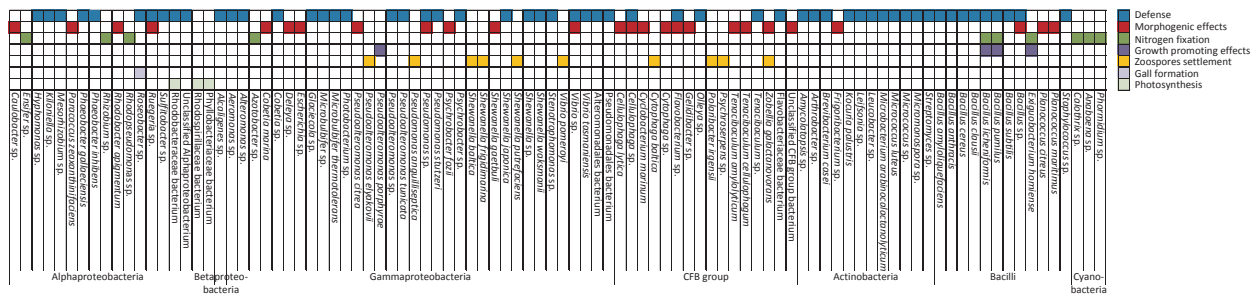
Defense
Morphogenic effects
Nitrogen fixation
Growth promoting effects
Zoospores settlement
Gall formation
Photosynthesis

Caulobacter sp.
Erythrobacter sp.
Hyphomonas sp.
Kiloniella sp.
Mesorhizobium sp.
Paracoccus zeaxanthinifaciens
Phaeobacter gallaeciensis
Phaeobacter inhibens
Rhizobium sp.
Rhodobacter apigmentum
Rhodopseudomonas sp.
Roseivirga sp.
Roseobacter sp.
Rhodobacteraceae bacterium
Sulfitobacter sp.
Unclassified Alphaproteobacteria
Rhodospirillaceae bacterium
Alcaligenes sp.
Comamonadaceae bacterium
Aeromonas sp.
Alteromonas sp.
Azotobacter sp.
Cobetia marina
Cobetia sp.
Deleya sp.
Escherichia sp.
Glaciecola sp.
Marinobacter sp.
Microbulbifer thermotolerans
Photobacterium sp.
Pseudoalteromonas citrea
Pseudoalteromonas elyakovii
Pseudoalteromonas porphyrae
Pseudoalteromonas tunicata
Pseudoalteromonas sp.
Pseudomonas anguilliseptica
Pseudomonas stutzeri
Pseudomonas sp.
Psychrobacter faecalis
Shewanella baltica
Shewanella frigidimarina
Shewanella gaetbuli
Shewanella japonica
Shewanella putrefaciens
Shewanella woodyi
Shewanella sp.
Stenotrophomonas sp.
Vibrio pomeroyi
Vibrio tasmaniensis
Vibrio sp.
Alteromonadales bacterium
Pseudomonadales bacterium
Cellulophaga lytica
Cellulophaga sp.
Cytophaga baltica
Cytophaga sp.
Flavobacterium sp.
Flavobacteriaceae bacterium
Gelidibacter sp.
Polaribacter irgensii
Psychroserpens sp.
Tenacibaculum amylolyticum
Tenacibaculum cellulophagum
Tenacibaculum sp.
Zobellia galactanivorans
Unclassified CFB group bacterium
Amycolatopsis sp.
Arthrobacter sp.
Brevibacterium casei
Frigoribacterium sp.
Kocuria palustris
Leifsonia sp.
Leucobacter sp.
Microbacterium arabinogalactanolyticum
Micrococcus luteus
Micromonospora sp.
Streptomyces sp.
Bacillus amyloliquefaciens
Bacillus cereus
Bacillus clausii
Bacillus licheniformis
Bacillus pumilus
Bacillus subtilis
Bacillus sp.
Exiguobacterium homiense
Planococcus citreus
Planococcus maritimus
Staphylococcus sp.
Anabaena sp.
Phormidium sp.

Alphaproteobacteria
Betaproteobacteria
Gammaproteobacteria
CFB group
Actinobacteria
Bacilli
Cyanobacteria